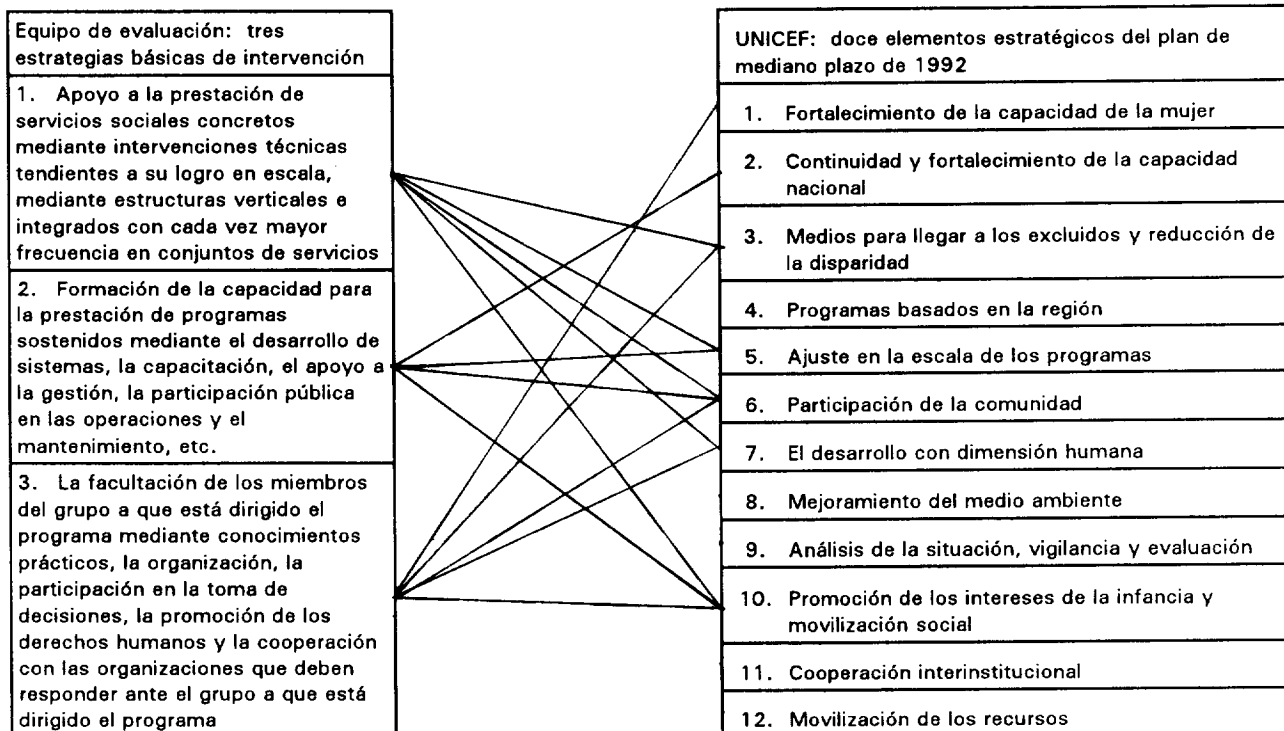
Equipo de evaluación: tres estrategias básicas de intervención

1. Apoyo a la prestación de servicios sociales concretos mediante intervenciones técnicas tendientes a su logro en escala, mediante estructuras verticales e integrados con cada vez mayor frecuencia en conjuntos de servicios

2. Formación de la capacidad para la prestación de programas sostenidos mediante el desarrollo de sistemas, la capacitación, el apoyo a la gestión, la participación pública en las operaciones y el mantenimiento, etc.

3. La facultación de los miembros del grupo a que está dirigido el programa mediante conocimientos prácticos, la organización, la participación en la toma de decisiones, la promoción de los derechos humanos y la cooperación con las organizaciones que deben responder ante el grupo a que está dirigido el programa

UNICEF: doce elementos estratégicos del plan de mediano plazo de 1992

1. Fortalecimiento de la capacidad de la mujer

2. Continuidad y fortalecimiento de la capacidad nacional

3. Medios para llegar a los excluidos y reducción de la disparidad

4. Programas basados en la región

5. Ajuste en la escala de los programas

6. Participación de la comunidad

7. El desarrollo con dimensión humana

8. Mejoramiento del medio ambiente

9. Análisis de la situación, vigilancia y evaluación

10. Promoción de los intereses de la infancia y movilización social

11. Cooperación interinstitucional

12. Movilización de los recursos